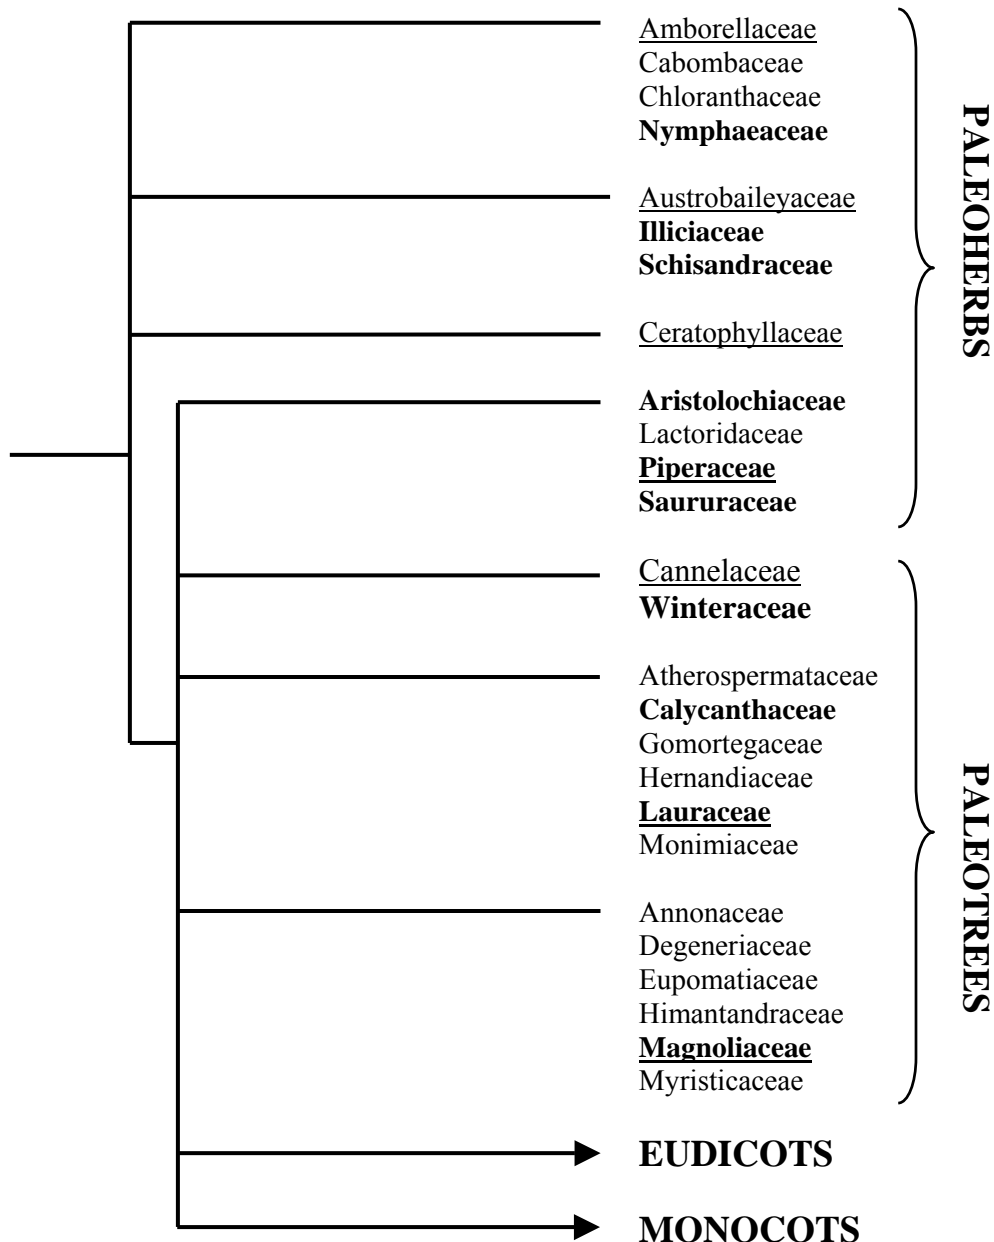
Amborellaceae
Cabombaceae
Chloranthaceae
**Nymphaeaceae**

Austrobaileyaceae
**Illiciaceae**
**Schisandraceae**

Ceratophyllaceae

**Aristolochiaceae**
Lactoridaceae
**Piperaceae**
**Saururaceae**

PALEOHERBS

Cannelaceae
**Winteraceae**

Atherospermataceae
**Calycanthaceae**
Gomortegaceae
Hernandiaceae
**Lauraceae**
Monimiaceae

Annonaceae
Degeneriaceae
Eupomatiaceae
Himantandraceae
**Magnoliaceae**
Myristicaceae

PALEOTREES

EUDICOTS

MONOCOTS